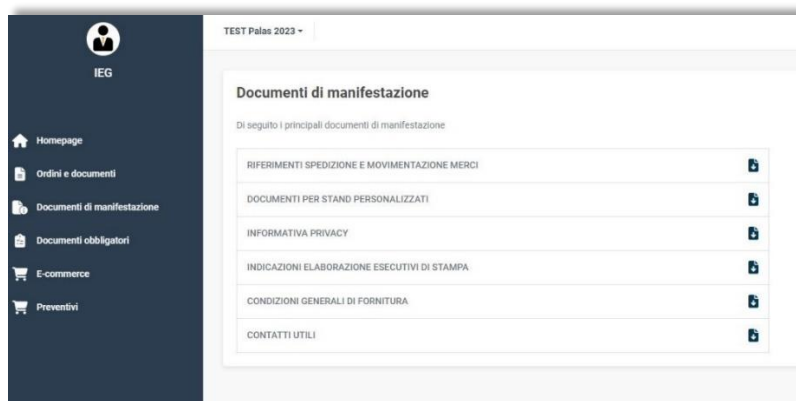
IEG

Homepage

Ordini e documenti

Documenti di manifestazione

Documenti obbligatori

E-commerce

Preventivi

TEST Palas 2023 ▾

Documenti di manifestazione

Di seguito i principali documenti di manifestazione

RIFERIMENTI SPEDIZIONE E MOVIMENTAZIONE MERCI

DOCUMENTI PER STAND PERSONALIZZATI

INFORMATIVA PRIVACY

INDICAZIONI ELABORAZIONE ESECUTIVI DI STAMPA

CONDIZIONI GENERALI DI FORNITURA

CONTATTI UTILI